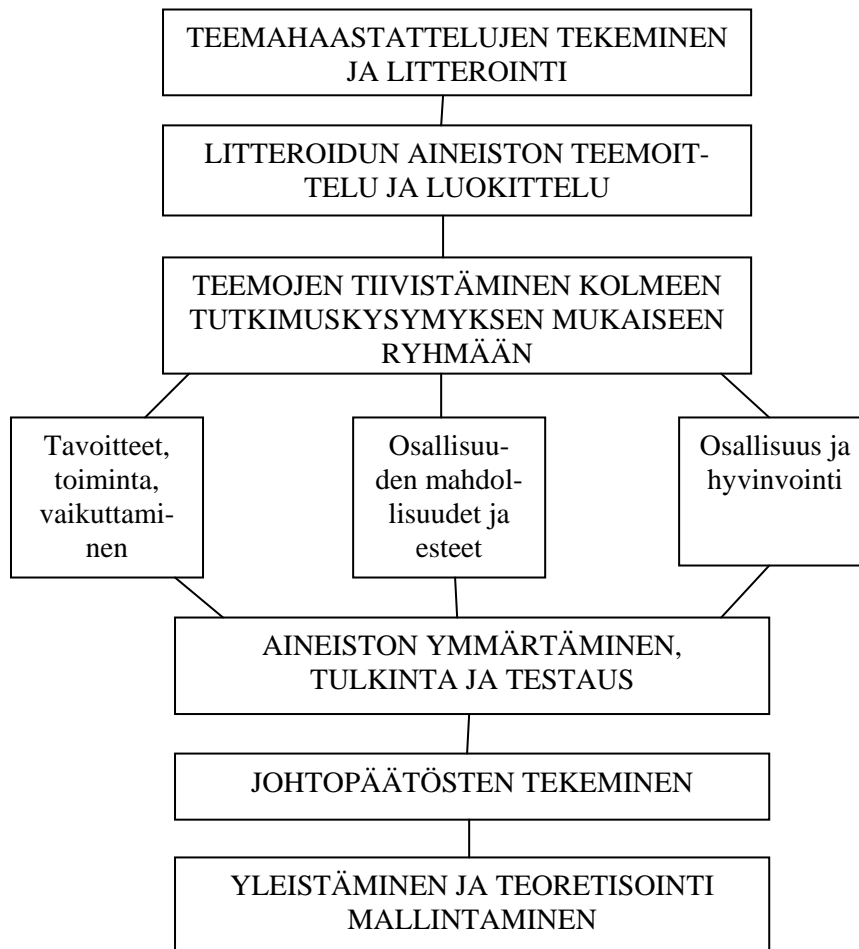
TEEMAHAASTATTELUJEN TEKEMINEN JA LITTEROINTI

LITTEROIDUN AINEISTON TEEMOITTELU JA LUOKITTELU

TEEMOJEN TIIVISTÄMINEN KOLMEEN TUTKIMUSKYSYMYKSEN MUKAISEEN RYHMÄÄN

Tavoitteet, toiminta, vaikuttaminen

Osallisuuden mahdollisuudet ja esteet

Osallisuus ja hyvinvointi

AINEISTON YMMÄRTÄMINEN, TULKINTA JA TESTAUS

JOHTOPÄÄTÖSTEN TEKEMINEN

YLEISTÄMINEN JA TEORETISOINTI MALLINTAMINEN